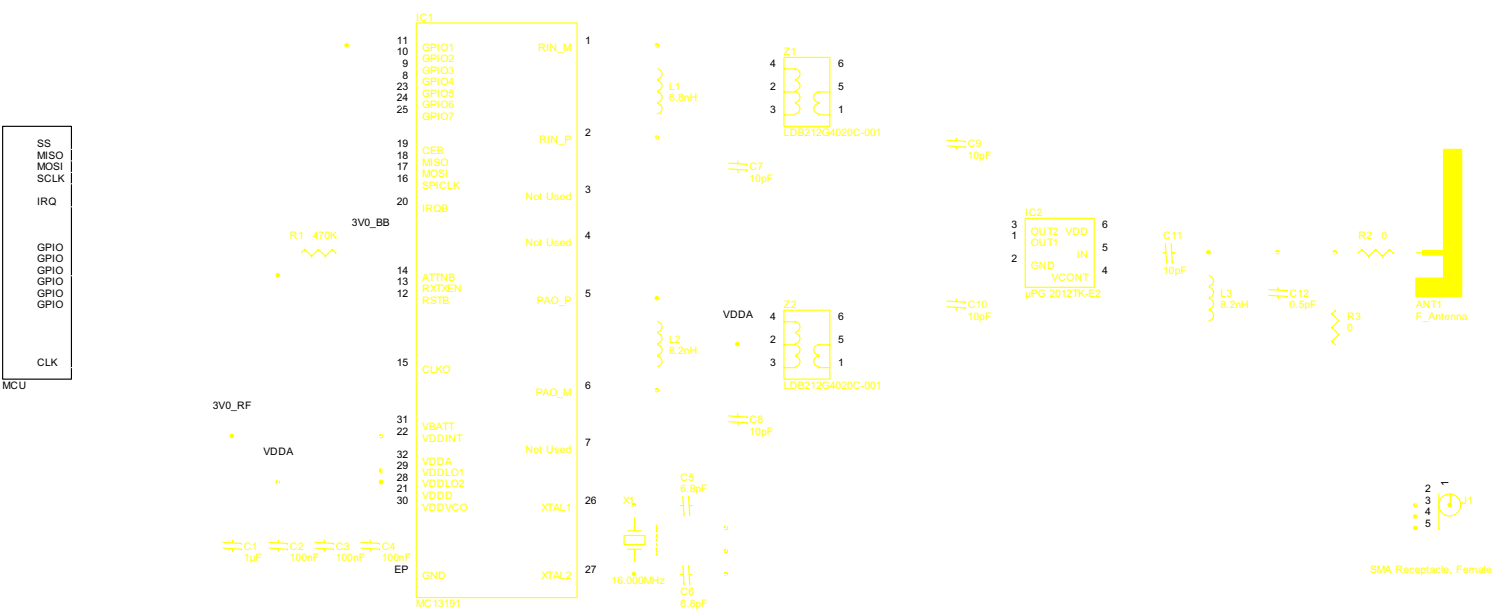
SS
MISO
MOSI
SCLK
IRQ
GPIO
GPIO
GPIO
GPIO
GPIO
GPIO
CLK
MCU

3V0_BB
R1 470K
3V0_RF
VDDA
C1 1uF
C2 100nF
C3 100nF
C4 100nF

IC1
11 GPIO1
10 GPIO2
9 GPIO3
8 GPIO4
23 GPIO5
24 GPIO6
25 GPIO7
19 CEB
18 MISO
17 MOSI
16 SPICLK
20 IRQB
14 ATTNB
13 RXTXEN
12 RSTB
15 CLKO
31 VBATT
22 VDDINT
32 VDDA
29 VDDLO1
28 VDDLO2
21 VDDD
30 VDDVCO
EP GND
MC13191
RIN_M 1
RIN_P 2
Not Used 3
Not Used 4
PAO_P 5
PAO_M 6
Not Used 7
XTAL1 26
XTAL2 27

L1 6.8nH
C7 10pF
L2 8.2nH
VDDA
C8 10pF
X1 16.000MHz
C5 6.8pF
C6 6.8pF

Z1
4 6
2 5
3 1
LDB212G4020C-001
Z2
4 6
2 5
3 1
LDB212G4020C-001

C9 10pF
C10 10pF

IC2
3 OUT2 VDD 6
1 OUT1
IN 5
2 GND
VCONT 4
µPG 2012TK-E2

C11 10pF
L3 8.2nH
C12 0.5pF
R2 0
R3 0
ANT1
F_Antenna

J1
1
2
3
4
5
SMA Receptacle, Female